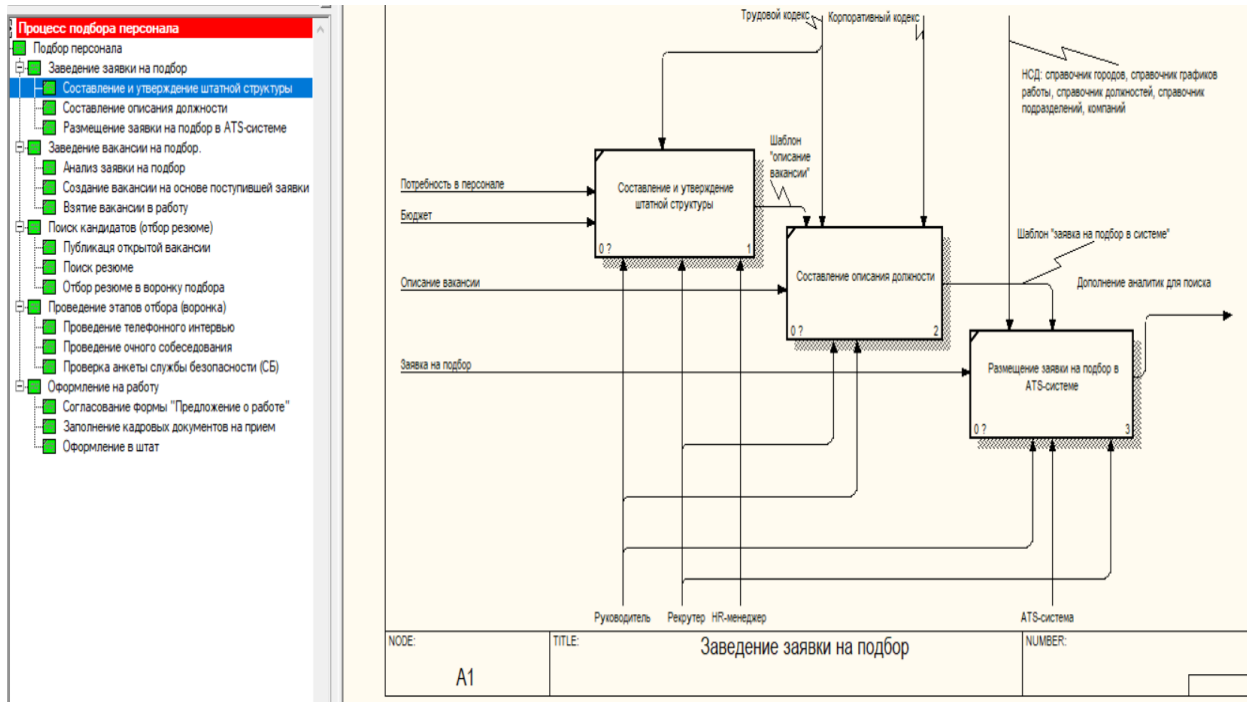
Процесс подбора персонала
Подбор персонала
Заведение заявки на подбор
Составление и утверждение штатной структуры
Составление описания должности
Размещение заявки на подбор в ATS-системе
Заведение вакансии на подбор.
Анализ заявки на подбор
Создание вакансии на основе поступившей заявки
Взятие вакансии в работу
Поиск кандидатов (отбор резюме)
Публикация открытой вакансии
Поиск резюме
Отбор резюме в воронку подбора
Проведение этапов отбора (воронка)
Проведение телефонного интервью
Проведение очного собеседования
Проверка анкеты службы безопасности (СБ)
Оформление на работу
Согласование формы "Предложение о работе"
Заполнение кадровых документов на прием
Оформление в штат

Трудовой кодекс
Корпоративный кодекс
НСД: справочник городов, справочник графиков работы, справочник должностей, справочник подразделений, компаний
Шаблон "описание вакансии"
Потребность в персонале
Бюджет
Составление и утверждение штатной структуры
0 ?
1
Шаблон "заявка на подбор в системе"
Описание вакансии
Составление описания должности
0 ?
2
Дополнение аналитик для поиска
Заявка на подбор
Размещение заявки на подбор в ATS-системе
0 ?
3
Руководитель
Рекрутер
HR-менеджер
ATS-система

| NODE: A1 | TITLE: Заведение заявки на подбор | NUMBER: |